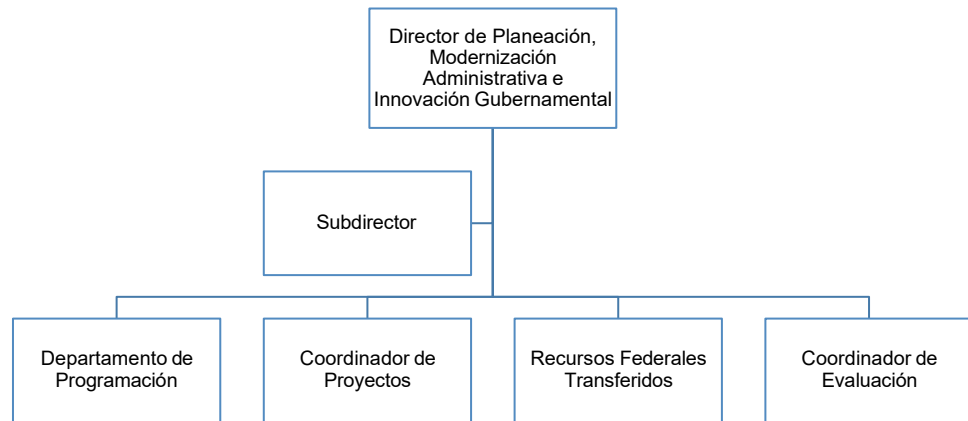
Director de Planeación, Modernización Administrativa e Innovación Gubernamental

Subdirector

Departamento de Programación

Coordinador de Proyectos

Recursos Federales Transferidos

Coordinador de Evaluación